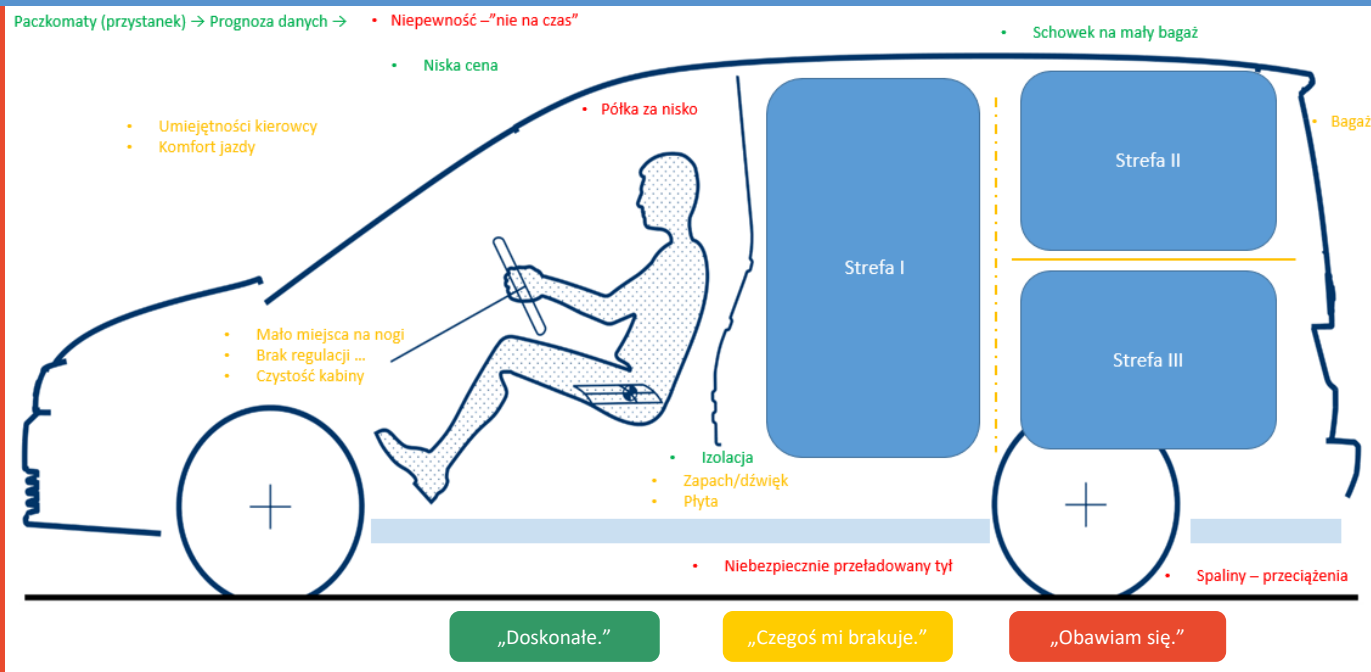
Paczkomaty (przystanek) → Prognoza danych →

• Niepewność –”nie na czas”

• Schowek na mały bagaż

• Niska cena

• Półka za nisko

• Umiejętności kierowcy
• Komfort jazdy

• Bagaż

Strefa II

Strefa I

Strefa III

• Mało miejsca na nogi
• Brak regulacji …
• Czystość kabiny

• Izolacja
• Zapach/dźwięk
• Płyta

• Niebezpiecznie przeładowany tył

• Spaliny – przeciążenia

„Doskonałe.”

„Czegoś mi brakuje.”

„Obawiam się.”